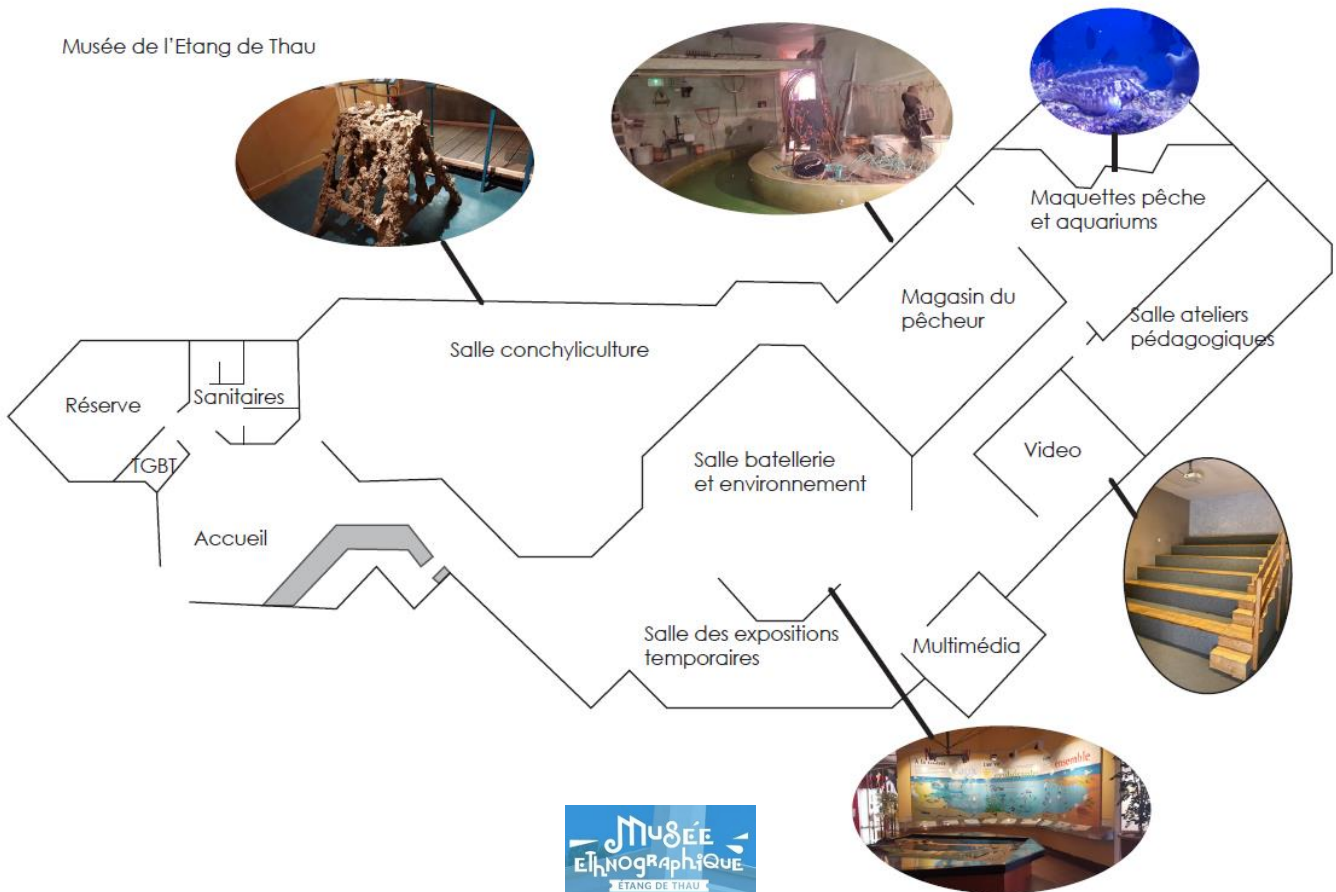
Musée de l'Etang de Thau

Maquettes pêche et aquariums

Magasin du pêcheur

Salle ateliers pédagogiques

Salle conchyliculture

Réserve

Sanitaires

TGBT

Video

Salle batellerie et environnement

Accueil

Salle des expositions temporaires

Multimédia

Musée Ethnographique
ÉTANG DE THAU